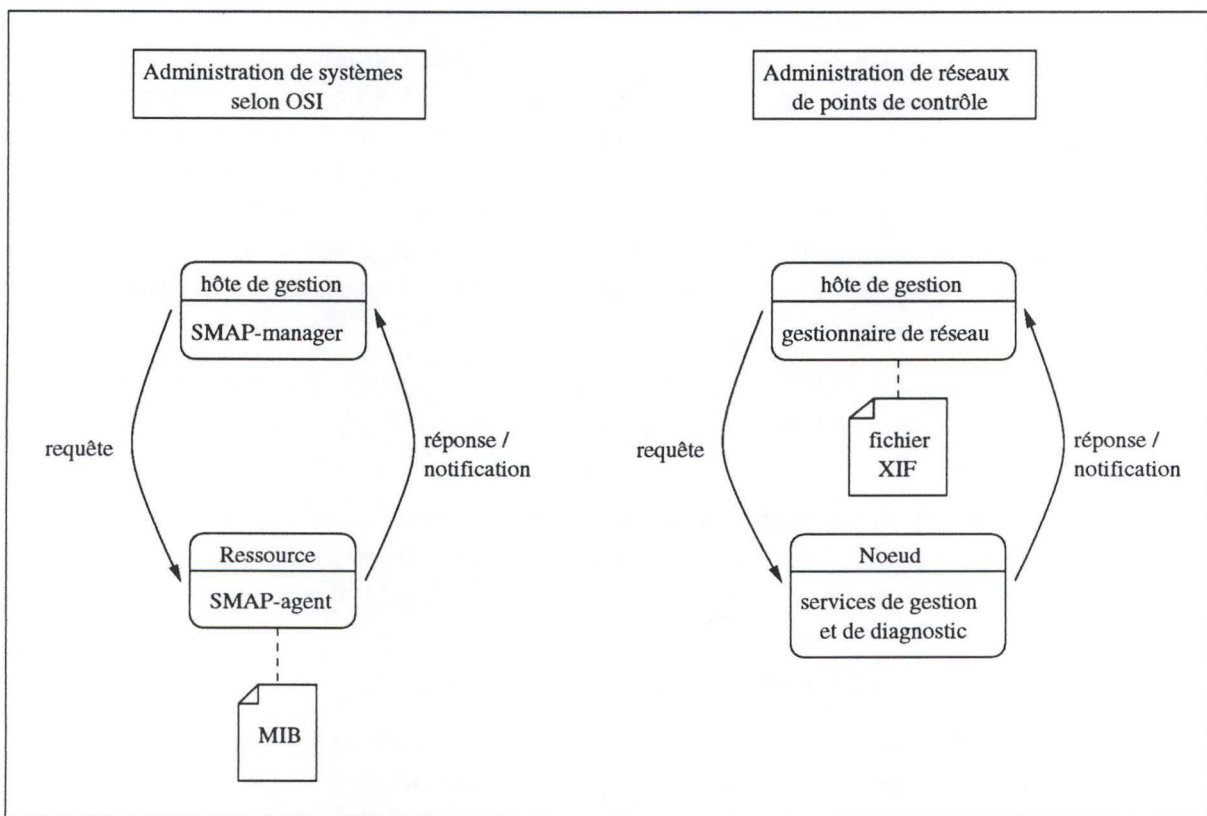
Administration de systèmes selon OSI

hôte de gestion

SMAP-manager

requête

réponse / notification

Ressource

SMAP-agent

MIB

Administration de réseaux de points de contrôle

hôte de gestion

gestionnaire de réseau

fichier XIF

requête

réponse / notification

Noeud

services de gestion et de diagnostic